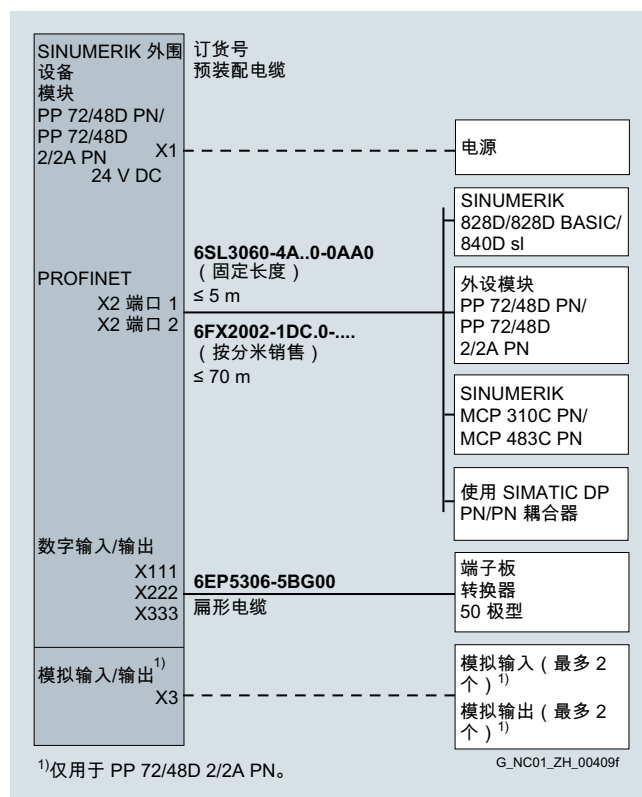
SINUMERIK 外围设备模块
PP 72/48D PN/
PP 72/48D
2/2A PN
X1
24 V DC

订货号
预装配电缆

电源

SINUMERIK
828D/828D BASIC/
840D sl

PROFINET
X2 端口 1
X2 端口 2

6SL3060-4A..0-0AA0
（固定长度）
≤ 5 m

6FX2002-1DC.0-....
（按分米销售）
≤ 70 m

外设模块
PP 72/48D PN/
PP 72/48D
2/2A PN

SINUMERIK
MCP 310C PN/
MCP 483C PN

使用 SIMATIC DP PN/PN 耦合器

数字输入/输出
X111
X222
X333

6EP5306-5BG00
扁形电缆

端子板
转换器
50 极型

模拟输入/输出$^{1)}$
X3

模拟输入（最多 2 个）$^{1)}$
模拟输出（最多 2 个）$^{1)}$

$^{1)}$仅用于 PP 72/48D 2/2A PN。

G_NC01_ZH_00409f